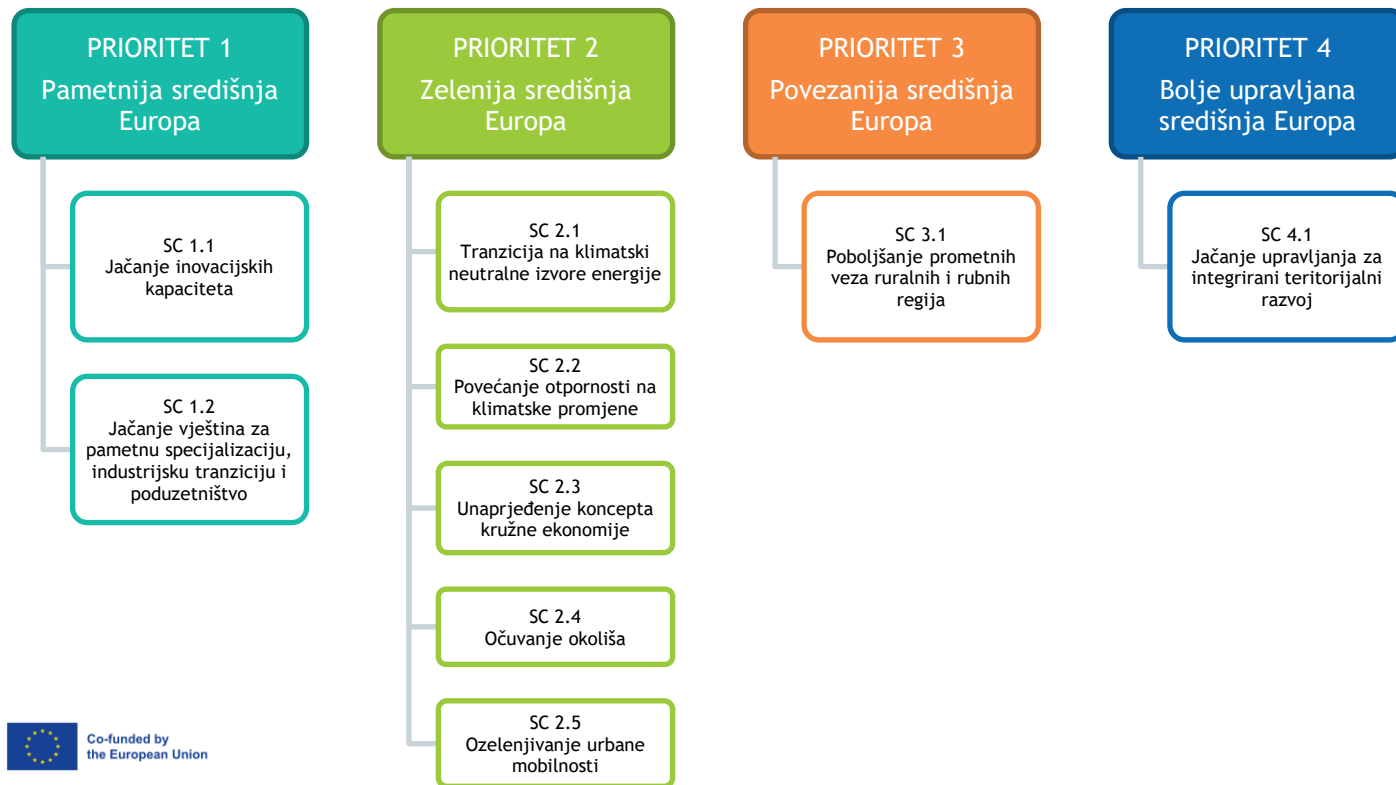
PRIORITET 1
Pametnija središnja Europa

SC 1.1
Jačanje inovacijskih kapaciteta

SC 1.2
Jačanje vještina za pametnu specijalizaciju, industrijsku tranziciju i poduzetništvo

PRIORITET 2
Zelenija središnja Europa

SC 2.1
Tranzicija na klimatski neutralne izvore energije

SC 2.2
Povećanje otpornosti na klimatske promjene

SC 2.3
Unaprjeđenje koncepta kružne ekonomije

SC 2.4
Očuvanje okoliša

SC 2.5
Ozelenjivanje urbane mobilnosti

PRIORITET 3
Povezanija središnja Europa

SC 3.1
Poboljšanje prometnih veza ruralnih i rubnih regija

PRIORITET 4
Bolje upravljana središnja Europa

SC 4.1
Jačanje upravljanja za integrirani teritorijalni razvoj

Co-funded by the European Union